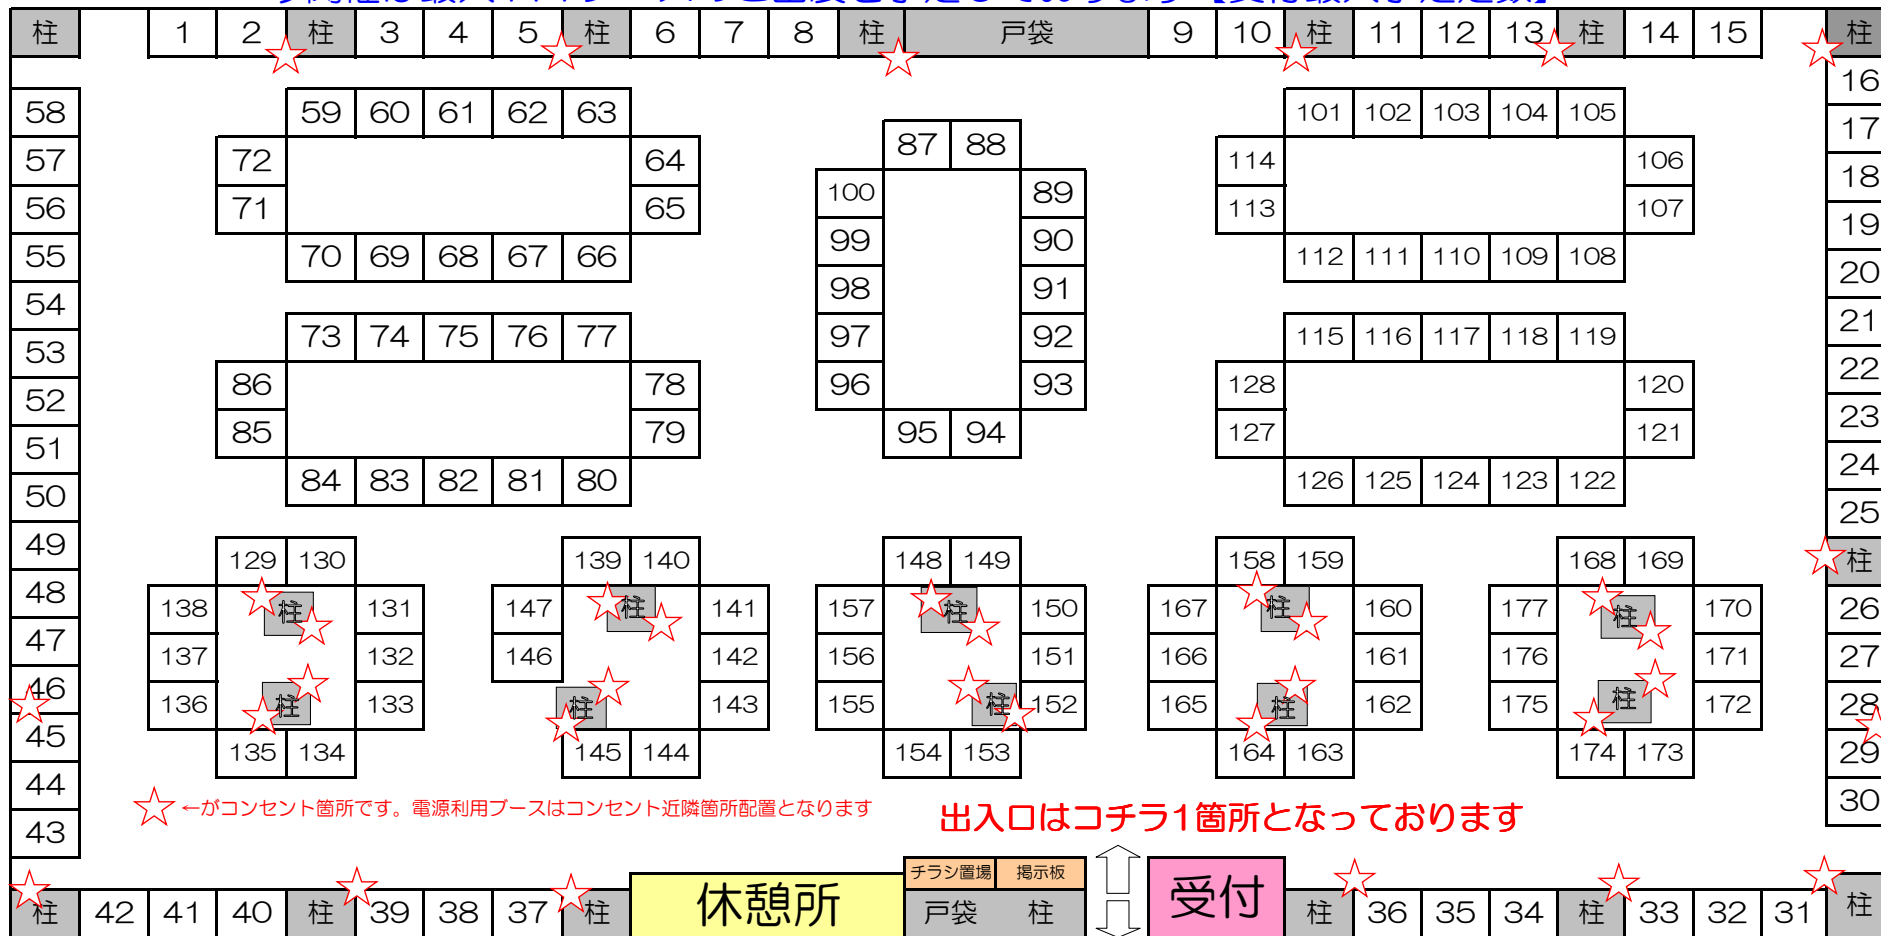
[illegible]

柱 1 2 柱 3 4 5 柱 6 7 8 柱 戸袋 9 10 柱 11 12 13 柱 14 15 柱

16 17 18 19 20 21 22 23 24 25 柱 26 27 28 29 30

58 57 56 55 54 53 52 51 50 49 48 47 46 45 44 43

59 60 61 62 63
72 64
71 65
70 69 68 67 66

73 74 75 76 77
86 78
85 79
84 83 82 81 80

87 88
100 89
99 90
98 91
97 92
96 93
95 94

101 102 103 104 105
114 106
113 107
112 111 110 109 108

115 116 117 118 119
128 120
127 121
126 125 124 123 122

129 130
138 柱 131
137 132
136 柱 133
135 134

139 140
147 柱 141
146 142
柱 143
145 144

148 149
157 柱 150
156 151
155 柱 152
154 153

158 159
167 柱 160
166 161
165 柱 162
164 163

168 169
177 柱 170
176 171
175 柱 172
174 173

☆←がコンセント箇所です。電源利用ブースはコンセント近隣箇所配置となります

出入口はコチラ1箇所となっております

柱 42 41 40 柱 39 38 37 柱 休憩所 チラシ置場 掲示板 戸袋 柱 受付 柱 36 35 34 柱 33 32 31 柱